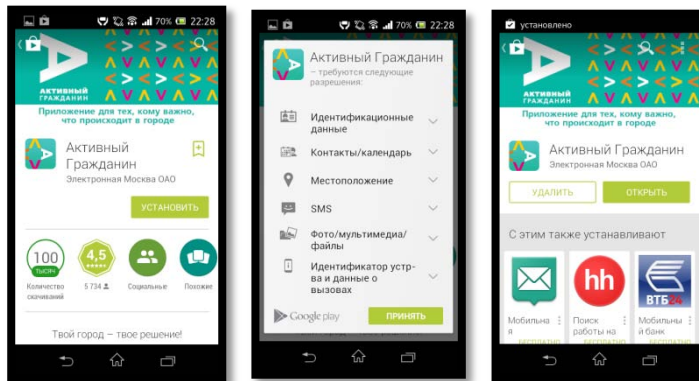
70% 22:28

АКТИВНЫЙ ГРАЖДАНИН

Приложение для тех, кому важно, что происходит в городе

Активный Гражданин

Электронная Москва ОАО

УСТАНОВИТЬ

100 тысяч

Количество скачиваний

4,5

5 734

Социальные

Похожие

Твой город – твое решение!

70% 22:28

Активный Гражданин

– требуются следующие разрешения:

Идентификационные данные

Контакты/календарь

Местоположение

SMS

Фото/мультимедиа/файлы

Идентификатор устр-ва и данные о вызовах

Google play

ПРИНЯТЬ

установлено

АКТИВНЫЙ ГРАЖДАНИН

Приложение для тех, кому важно, что происходит в городе

Активный Гражданин

Электронная Москва ОАО

УДАЛИТЬ

ОТКРЫТЬ

С этим также устанавливают

hh

ВТБ24

Мобильна я

Поиск работы на

Мобильны й банк